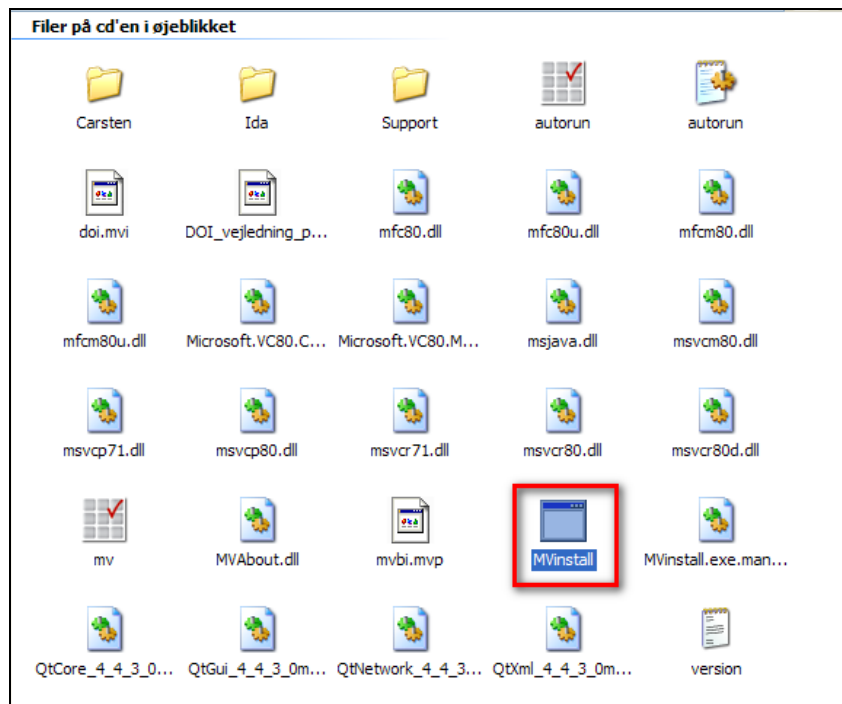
Filer på cd'en i øjeblikket

Carsten
Ida
Support
autorun
autorun

doi.mvi
DOI_vejledning_p...
mfc80.dll
mfc80u.dll
mfcm80.dll

mfcm80u.dll
Microsoft.VC80.C...
Microsoft.VC80.M...
msjava.dll
msvcm80.dll

msvcp71.dll
msvcp80.dll
msvcr71.dll
msvcr80.dll
msvcr80d.dll

mv
MVAbout.dll
mvbi.mvp
MVinstall
MVinstall.exe.man...

QtCore_4_4_3_0...
QtGui_4_4_3_0m...
QtNetwork_4_4_3...
QtXml_4_4_3_0m...
version